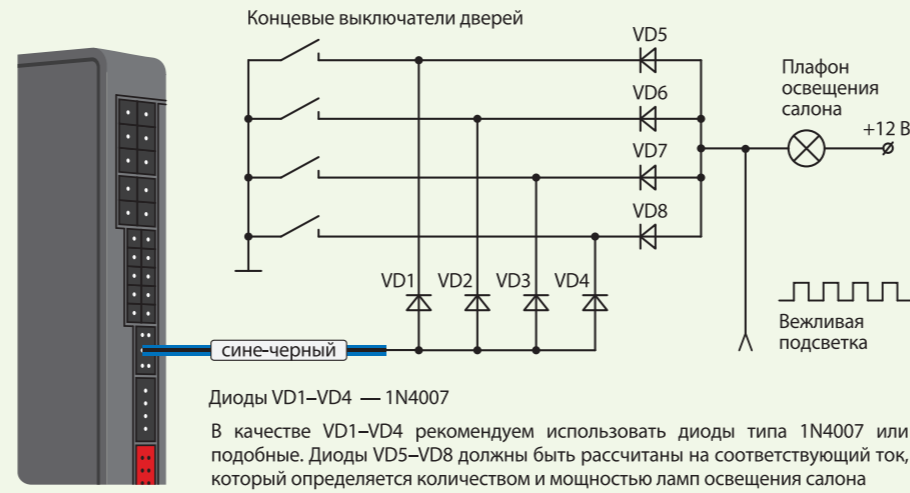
Концевые выключатели дверей

VD5

VD6

VD7

VD8

Плафон освещения салона

+12 В

VD1 VD2 VD3 VD4

сине-черный

Вежливая подсветка

Диоды VD1–VD4 — 1N4007

В качестве VD1–VD4 рекомендуем использовать диоды типа 1N4007 или подобные. Диоды VD5–VD8 должны быть рассчитаны на соответствующий ток, который определяется количеством и мощностью ламп освещения салона